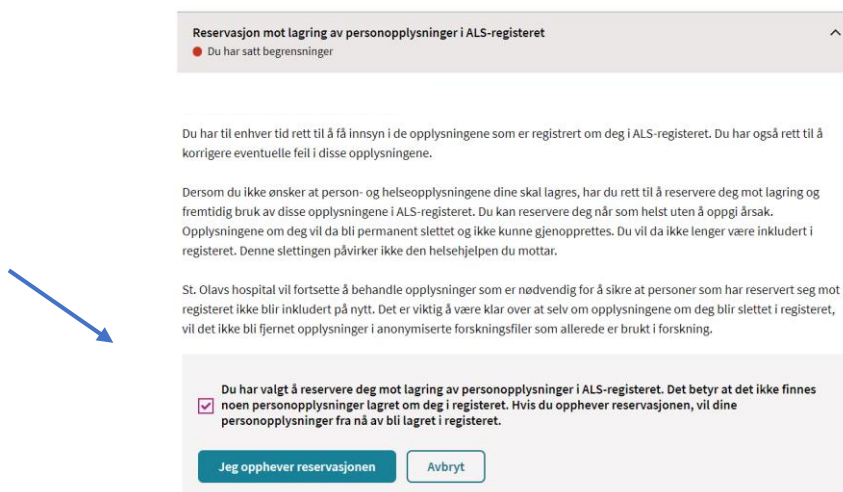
Reservasjon mot lagring av personopplysninger i ALS-registeret
Du har satt begrensninger

Du har til enhver tid rett til å få innsyn i de opplysningene som er registrert om deg i ALS-registeret. Du har også rett til å korrigere eventuelle feil i disse opplysningene.

Dersom du ikke ønsker at person- og helseopplysningene dine skal lagres, har du rett til å reservere deg mot lagring og fremtidig bruk av disse opplysningene i ALS-registeret. Du kan reservere deg når som helst uten å oppgi årsak. Opplysningene om deg vil da bli permanent slettet og ikke kunne gjenopprettes. Du vil da ikke lenger være inkludert i registeret. Denne slettingen påvirker ikke den helsehjelpen du mottar.

St. Olavs hospital vil fortsette å behandle opplysninger som er nødvendig for å sikre at personer som har reservert seg mot registeret ikke blir inkludert på nytt. Det er viktig å være klar over at selv om opplysningene om deg blir slettet i registeret, vil det ikke bli fjernet opplysninger i anonymiserte forskningsfiler som allerede er brukt i forskning.

Du har valgt å reservere deg mot lagring av personopplysninger i ALS-registeret. Det betyr at det ikke finnes noen personopplysninger lagret om deg i registeret. Hvis du opphever reservasjonen, vil dine personopplysninger fra nå av bli lagret i registeret.

Jeg opphever reservasjonen
Avbryt